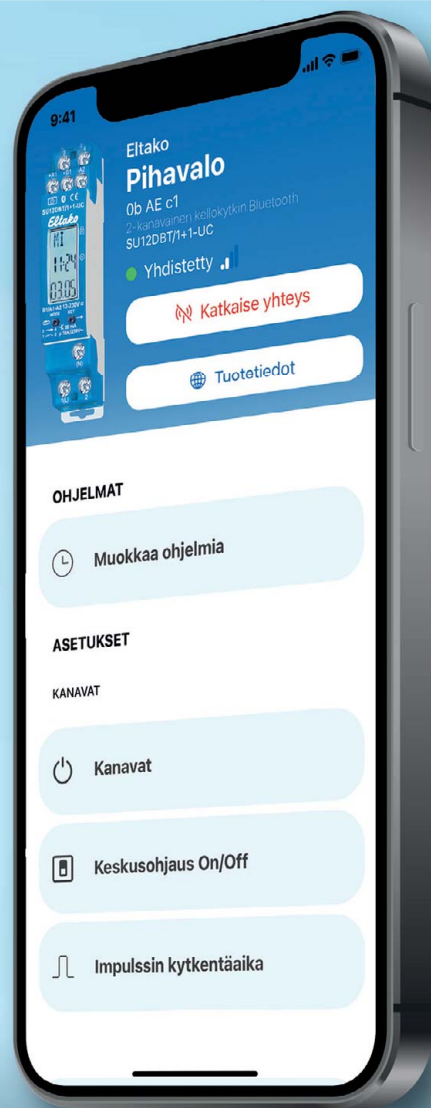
9:41

Eltako
Pihavalo
0b AE c1
2-kanavainen kellokytkin Bluetooth
SU12DBT/1+1-UC

Eltako
MI
11:24
03.05

Yhdistetty

Katkaise yhteys

Tuotetiedot

OHJELMAT

Muokkaa ohjelmia

ASETUKSET

KANAVAT

Kanavat

Keskusohjaus On/Off

Impulssin kytkentäaika